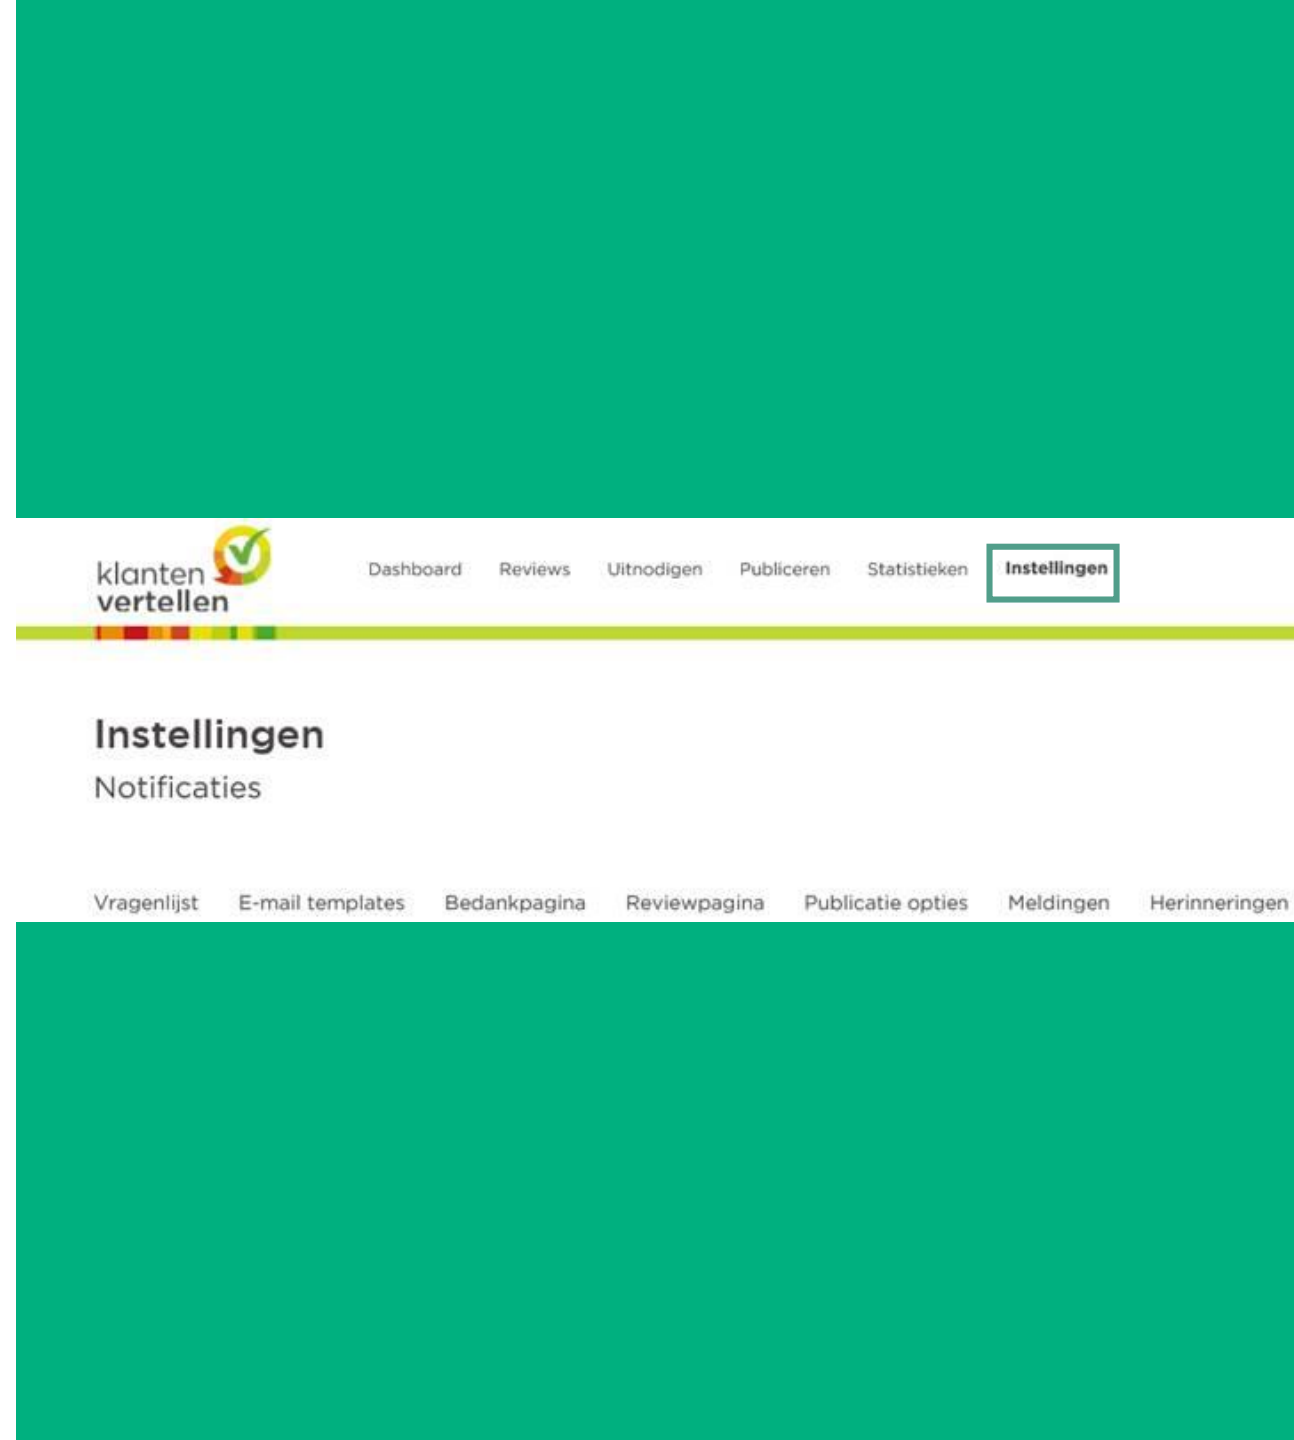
klanten vertellen

Dashboard Reviews Uitnodigen Publiceren Statistieken Instellingen

Instellingen

Notificaties

Vragenlijst E-mail templates Bedankpagina Reviewpagina Publicatie opties Meldingen Herinneringen